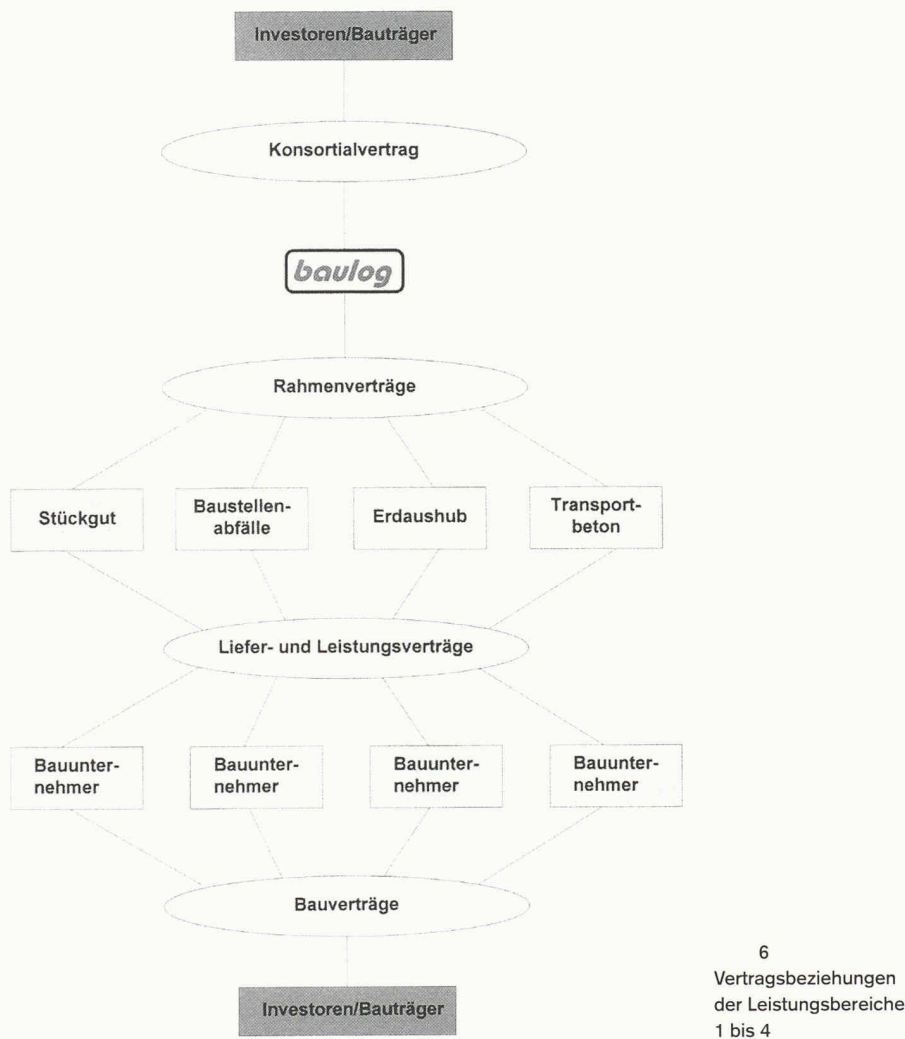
Investoren/Bauträger

Konsortialvertrag

baulog

Rahmenverträge

Stückgut

Baustellenabfälle

Erdaushub

Transportbeton

Liefer- und Leistungsverträge

Bauunternehmer

Bauunternehmer

Bauunternehmer

Bauunternehmer

Bauverträge

Investoren/Bauträger

6
Vertragsbeziehungen der Leistungsbereiche 1 bis 4